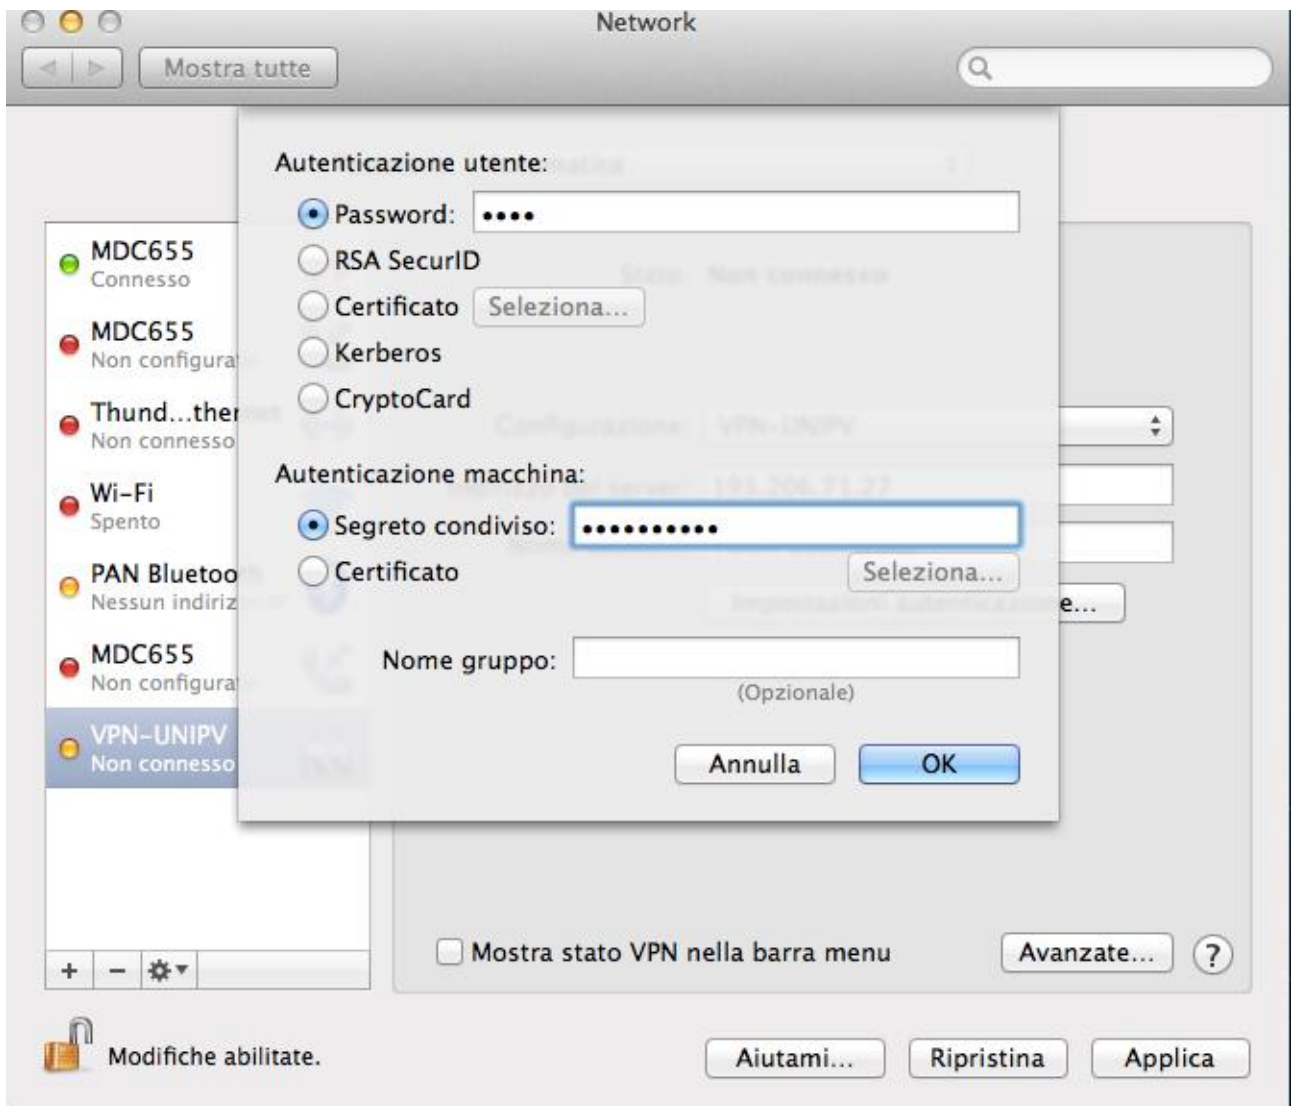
Network

Mostra tutte

Autenticazione utente:

Password: ••••

RSA SecurID

Certificato Seleziona...

Kerberos

CryptoCard

Autenticazione macchina:

Segreto condiviso: ••••••••••

Certificato Seleziona...

Nome gruppo:

(Opzionale)

Annulla OK

MDC655
Connesso

MDC655
Non configura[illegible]

Thund...the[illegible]
Non connesso

Wi-Fi
Spento

PAN Bluetoo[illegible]
Nessun indiriz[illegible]

MDC655
Non configura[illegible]

VPN-UNIPV
Non connesso

e...

+ −

Mostra stato VPN nella barra menu

Avanzate...

?

Modifiche abilitate.

Aiutami...

Ripristina

Applica